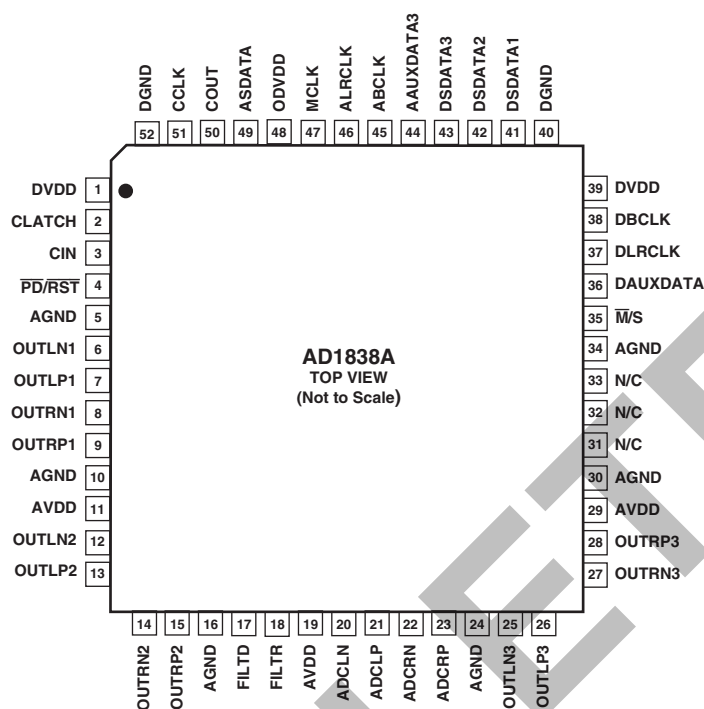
DGND 52
CCLK 51
COUT 50
ASDATA 49
ODVDD 48
MCLK 47
ALRCLK 46
ABCLK 45
AAUXDATA3 44
DSDATA3 43
DSDATA2 42
DSDATA1 41
DGND 40

DVDD 1
CLATCH 2
CIN 3
$\overline{PD}/\overline{RST}$ 4
AGND 5
OUTLN1 6
OUTLP1 7
OUTRN1 8
OUTRP1 9
AGND 10
AVDD 11
OUTLN2 12
OUTLP2 13

AD1838A
TOP VIEW
(Not to Scale)

39 DVDD
38 DBCLK
37 DLRCLK
36 DAUXDATA
35 $\overline{M}$/S
34 AGND
33 N/C
32 N/C
31 N/C
30 AGND
29 AVDD
28 OUTRP3
27 OUTRN3

14 OUTRN2
15 OUTRP2
16 AGND
17 FILTD
18 FILTR
19 AVDD
20 ADCLN
21 ADCLP
22 ADCRN
23 ADCRP
24 AGND
25 OUTLN3
26 OUTLP3